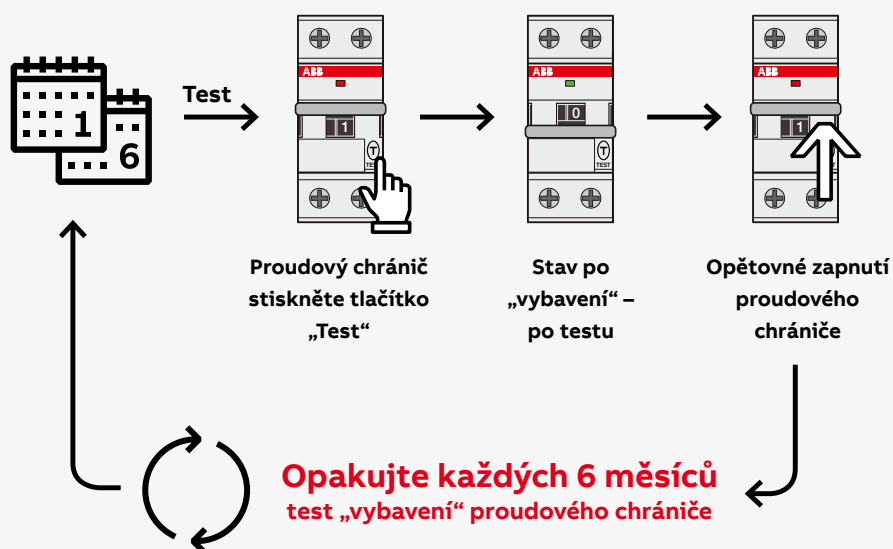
1
6

Test

ABB
1
T
TEST

Proudový chránič stiskněte tlačítko „Test“

ABB
0
T
TEST

Stav po „vybavení“ – po testu

ABB
1

Opětovné zapnutí proudového chrániče

Opakujte každých 6 měsíců
test „vybavení“ proudového chrániče